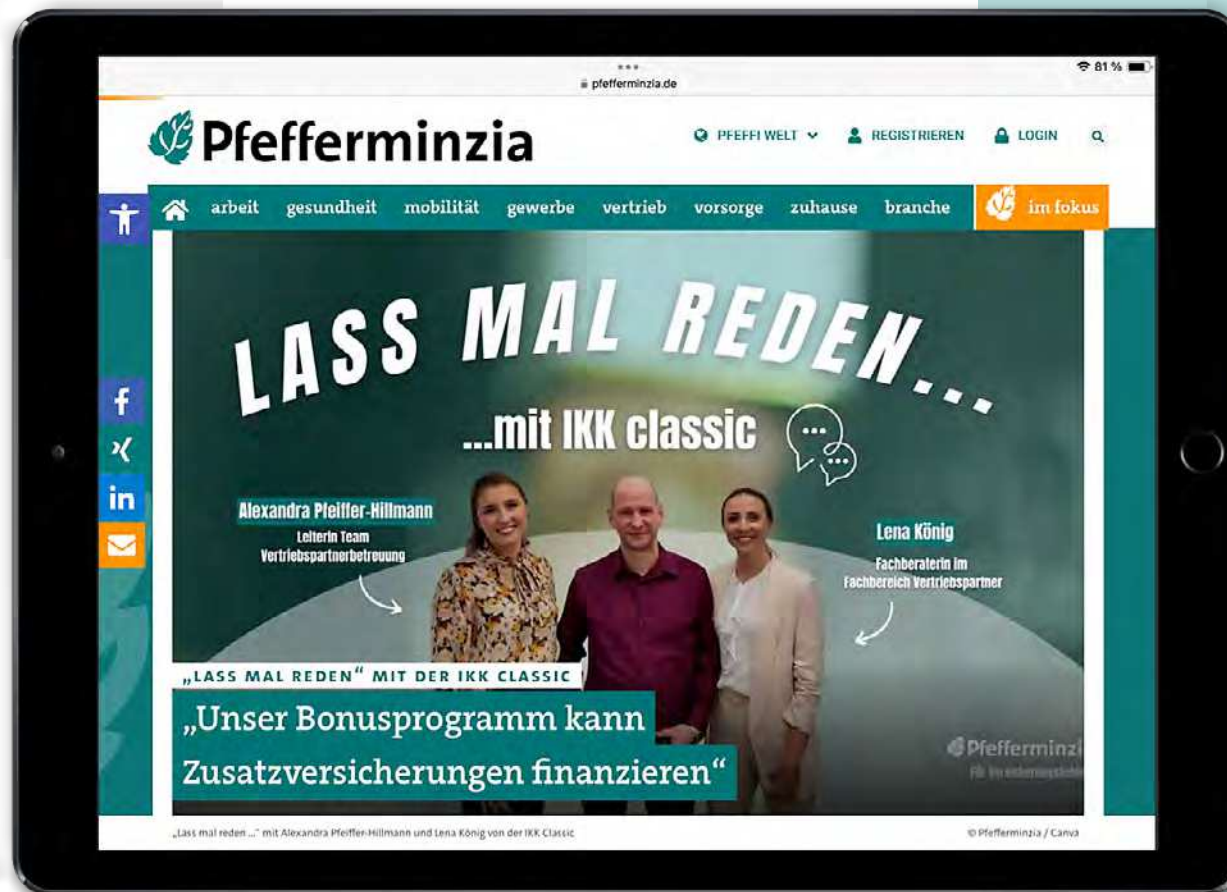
pfefferminzia.de

81 %

Pfefferminzia

PFEFFI WELT REGISTRIEREN LOGIN

arbeit gesundheit mobilität gewerbe vertrieb vorsorge zuhause branche im fokus

LASS MAL REDEN...

...mit IKK classic

Alexandra Pfeiffer-Hillmann
Leiterin Team Vertriebspartnerbetreuung

Lena König
Fachberaterin im Fachbereich Vertriebspartner

„LASS MAL REDEN" MIT DER IKK CLASSIC

„Unser Bonusprogramm kann Zusatzversicherungen finanzieren"

Pfefferminzi
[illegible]

„Lass mal reden ..." mit Alexandra Pfeiffer-Hillmann und Lena König von der IKK Classic

© Pfefferminzia / Canva